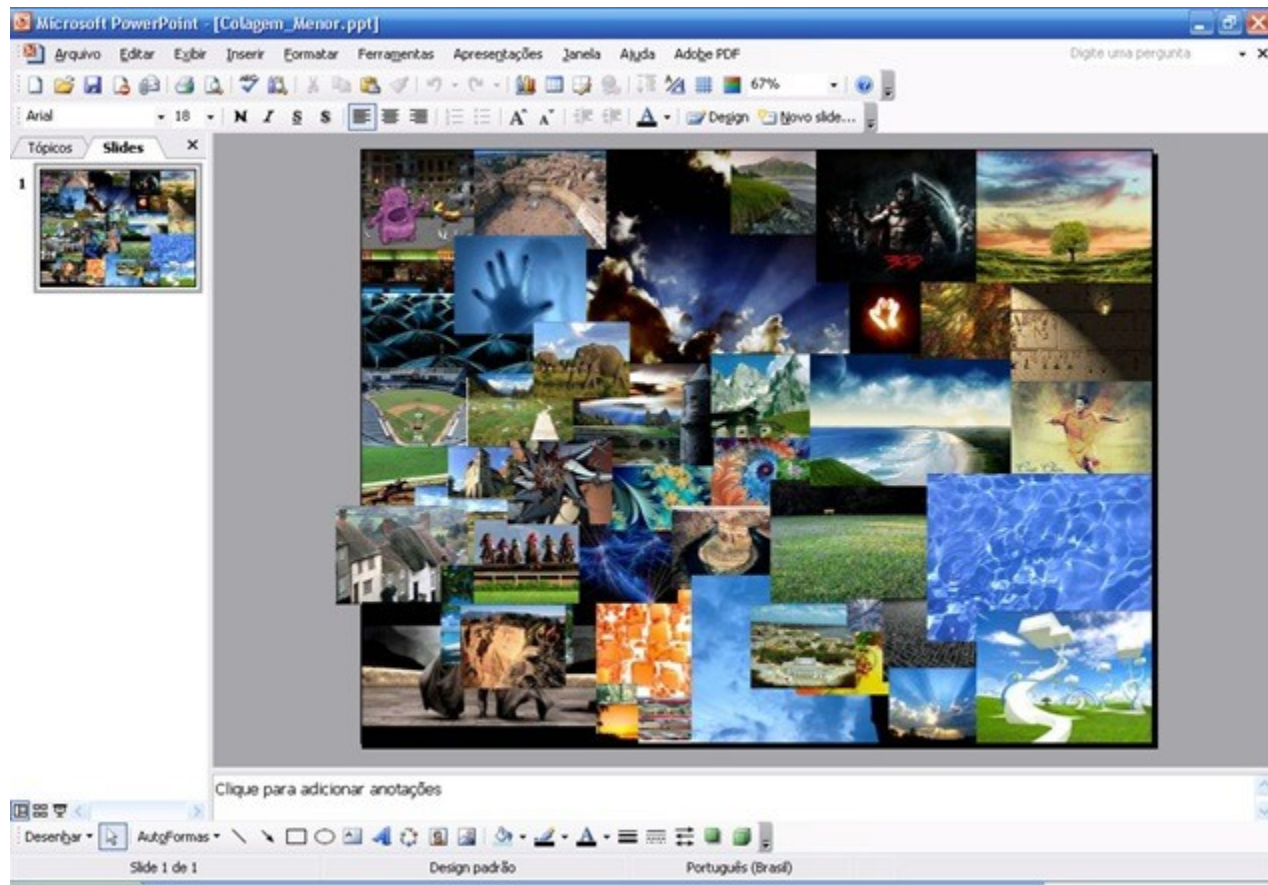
Microsoft PowerPoint - [Colagem_Menor.ppt]

Arquivo Editar Exibir Inserir Formatar Ferramentas Apresentações Janela Ajuda Adobe PDF

Digite uma pergunta

67%

Arial 18 N I S S A A Design Novo slide...

Tópicos Slides

1

300

Clique para adicionar anotações

Desenhar AutoFormas

Slide 1 de 1 Design padrão Português (Brasil)